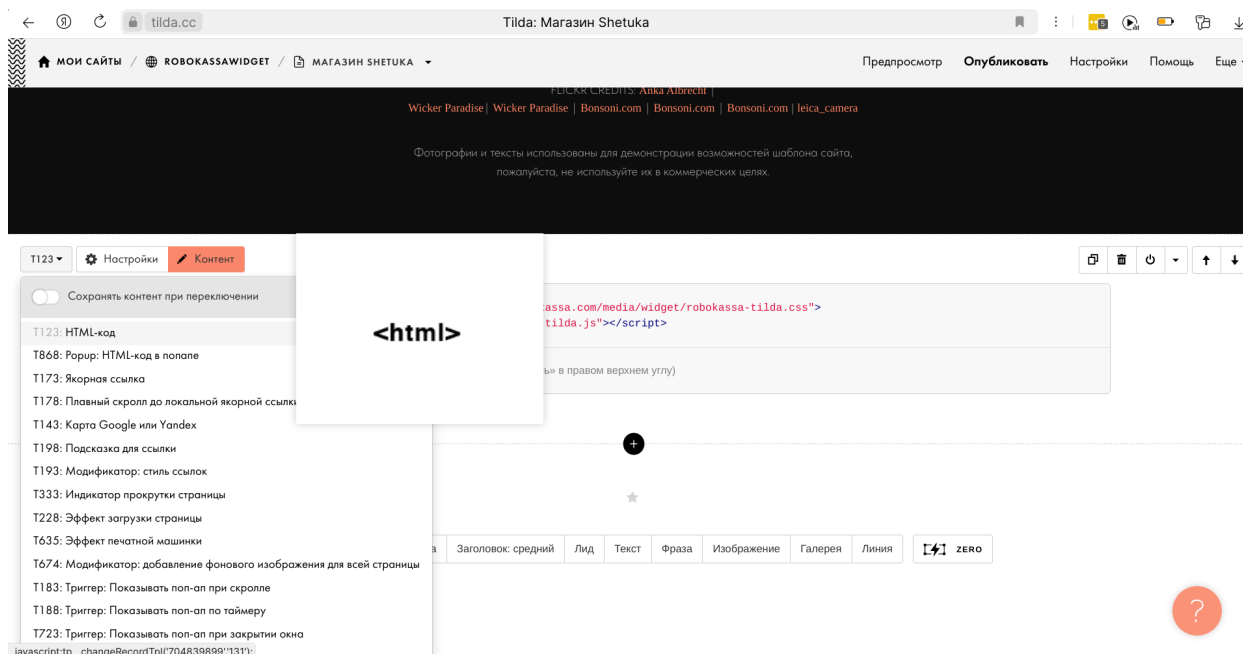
tilda.cc

Tilda: Магазин Shetuka

МОИ САЙТЫ / ROBOKASSAWIDGET / МАГАЗИН SHETUKA

Предпросмотр Опубликовать Настройки Помощь Еще

FLICKR CREDITS: Anka Albrecht |
Wicker Paradise | Wicker Paradise | Bonsoni.com | Bonsoni.com | Bonsoni.com | leica_camera

Фотографии и тексты использованы для демонстрации возможностей шаблона сайта, пожалуйста, не используйте их в коммерческих целях.

T123 Настройки Контент

Сохранять контент при переключении

T123: HTML-код
T868: Popup: HTML-код в попапе
T173: Якорная ссылка
T178: Плавный скролл до локальной якорной ссылки
T143: Карта Google или Yandex
T198: Подсказка для ссылки
T193: Модификатор: стиль ссылок
T333: Индикатор прокрутки страницы
T228: Эффект загрузки страницы
T635: Эффект печатной машинки
T674: Модификатор: добавление фонового изображения для всей страницы
T183: Триггер: Показывать поп-ап при скролле
T188: Триггер: Показывать поп-ап по таймеру
T723: Триггер: Показывать поп-ап при закрытии окна

<html>

kassa.com/media/widget/robokassa-tilda.css">
tilda.js"></script>

ь» в правом верхнем углу)

а Заголовок: средний Лид Текст Фраза Изображение Галерея Линия ZERO

javascript:tp__changeRecordTpl('704839899','131');